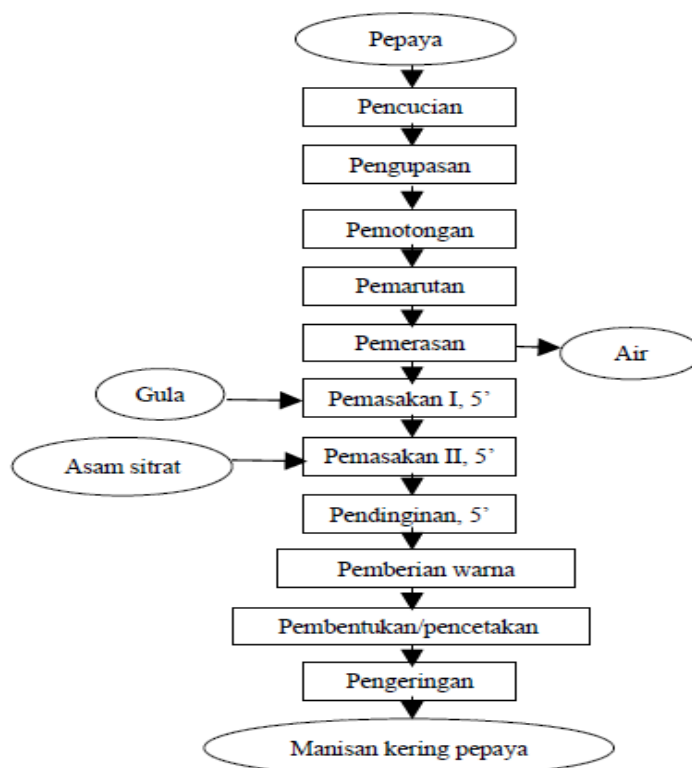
Pepaya

Pencucian

Pengupasan

Pemotongan

Pemarutan

Pemerasan

Air

Gula

Pemasakan I, 5'

Asam sitrat

Pemasakan II, 5'

Pendinginan, 5'

Pemberian warna

Pembentukan/pencetakan

Pengeringan

Manisan kering pepaya